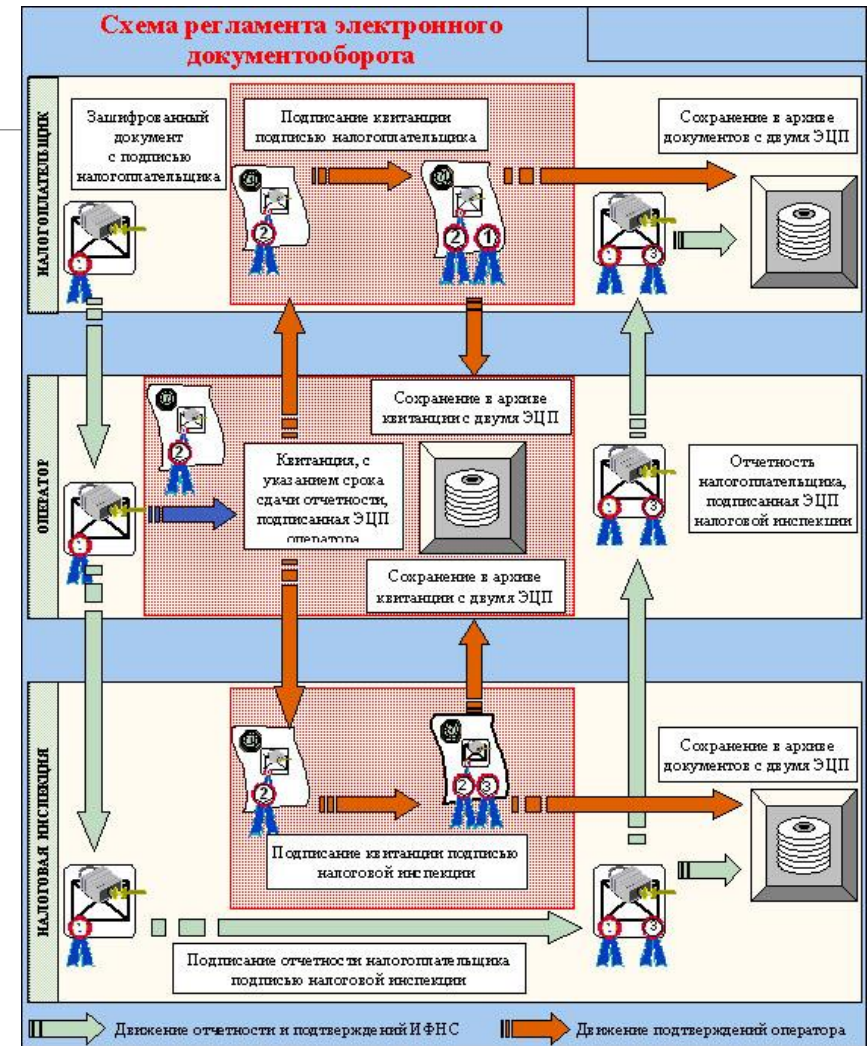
Схема регламента электронного документооборота

НАЛОГОПЛАТЕЛЬЩИК

Зашифрованный документ с подписью налогоплательщика

Подписание квитанции подписью налогоплательщика

Сохранение в архиве документов с двумя ЭЦП

1

2

2 1

1 3

ОПЕРАТОР

2

Сохранение в архиве квитанции с двумя ЭЦП

Квитанция, с указанием срока сдачи отчетности, подписанная ЭЦП оператора

Отчетность налогоплательщика, подписанная ЭЦП налоговой инспекции

1

1 3

Сохранение в архиве квитанции с двумя ЭЦП

НАЛОГОВАЯ ИНСПЕКЦИЯ

2

2 3

Сохранение в архиве документов с двумя ЭЦП

Подписание квитанции подписью налоговой инспекции

1

1 3

Подписание отчетности налогоплательщика подписью налоговой инспекции

Движение отчетности и подтверждений ИФНС

Движение подтверждений оператора